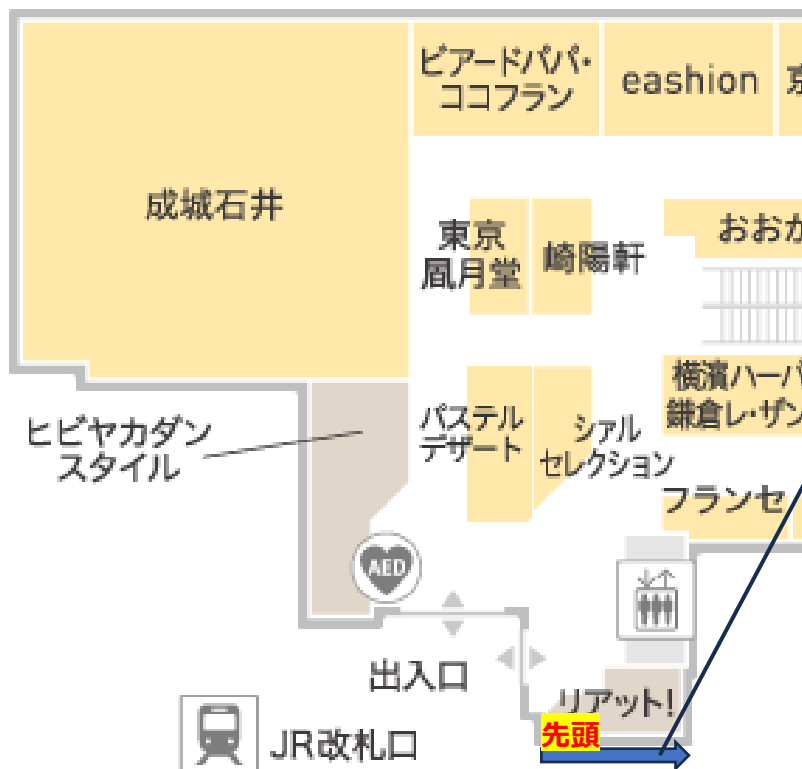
ビアードパパ・ココフラン

eashion

京

成城石井

東京凮月堂

崎陽軒

おおか

横濱ハーバ

鎌倉レ・ザン

パステルデザート

シァルセレクション

フランセ

ヒビヤカダンスタイル

AED

出入口

リアット!

先頭

JR改札口